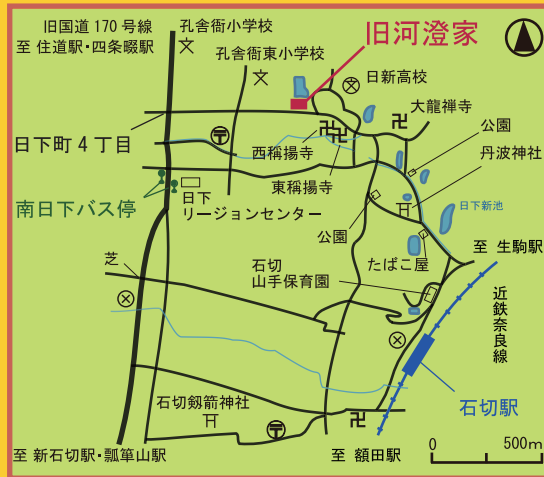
旧国道 170 号線
至 住道駅・四条畷駅

孔舎衙小学校
孔舎衙東小学校
旧河澄家
日新高校
大龍禅寺
公園
丹波神社
日下新池
日下町 4 丁目
西称揚寺
東称揚寺
南日下バス停
日下
リージョンセンター
公園
至 生駒駅
芝
石切
山手保育園
たばこ屋
近鉄奈良線
石切剱箭神社
石切駅
至 新石切駅・瓢箪山駅
至 額田駅
0
500m